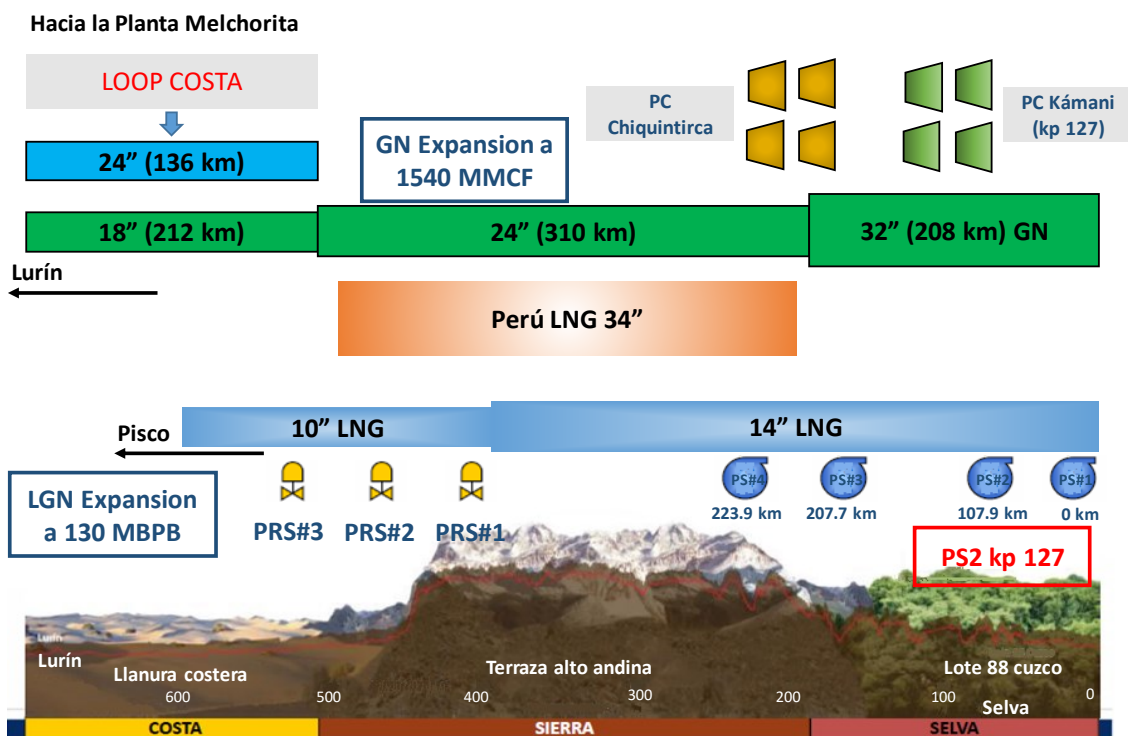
Hacia la Planta Melchorita

LOOP COSTA

24” (136 km)

GN Expansion a 1540 MMCF

PC Chiquintirca

PC Kámani (kp 127)

18” (212 km)

24” (310 km)

32” (208 km) GN

Lurín

Perú LNG 34”

Pisco

10” LNG

14” LNG

LGN Expansion a 130 MBPB

PRS#3

PRS#2

PRS#1

PS#4
223.9 km

PS#3
207.7 km

PS#2
107.9 km

PS#1
0 km

PS2 kp 127

Lurín

Llanura costera

Terraza alto andina

Lote 88 cuzco

600

500

400

300

200

100

0

Selva

COSTA

SIERRA

SELVA